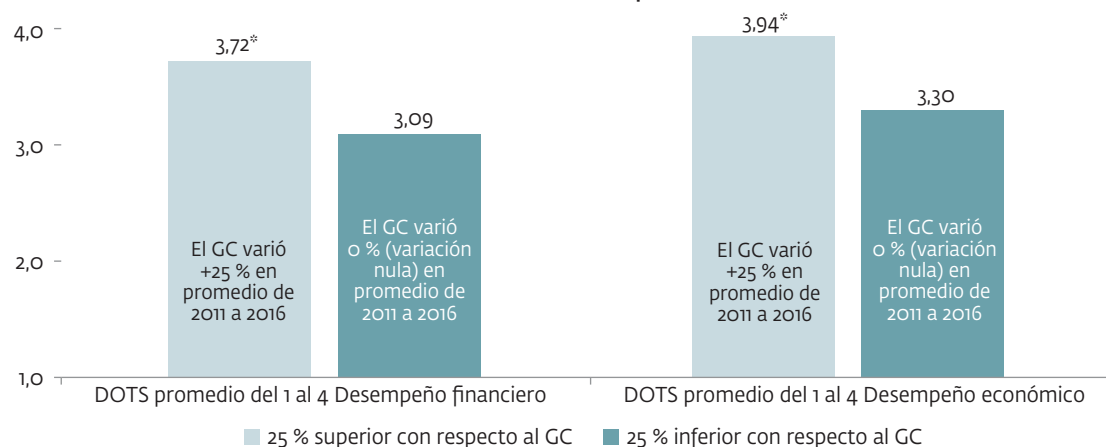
4,0
3,0
2,0
1,0

3,72*

El GC varió +25 % en promedio de 2011 a 2016

3,09

El GC varió 0 % (variación nula) en promedio de 2011 a 2016

3,94*

El GC varió +25 % en promedio de 2011 a 2016

3,30

El GC varió 0 % (variación nula) en promedio de 2011 a 2016

DOTS promedio del 1 al 4 Desempeño financiero

DOTS promedio del 1 al 4 Desempeño económico

25 % superior con respecto al GC   25 % inferior con respecto al GC